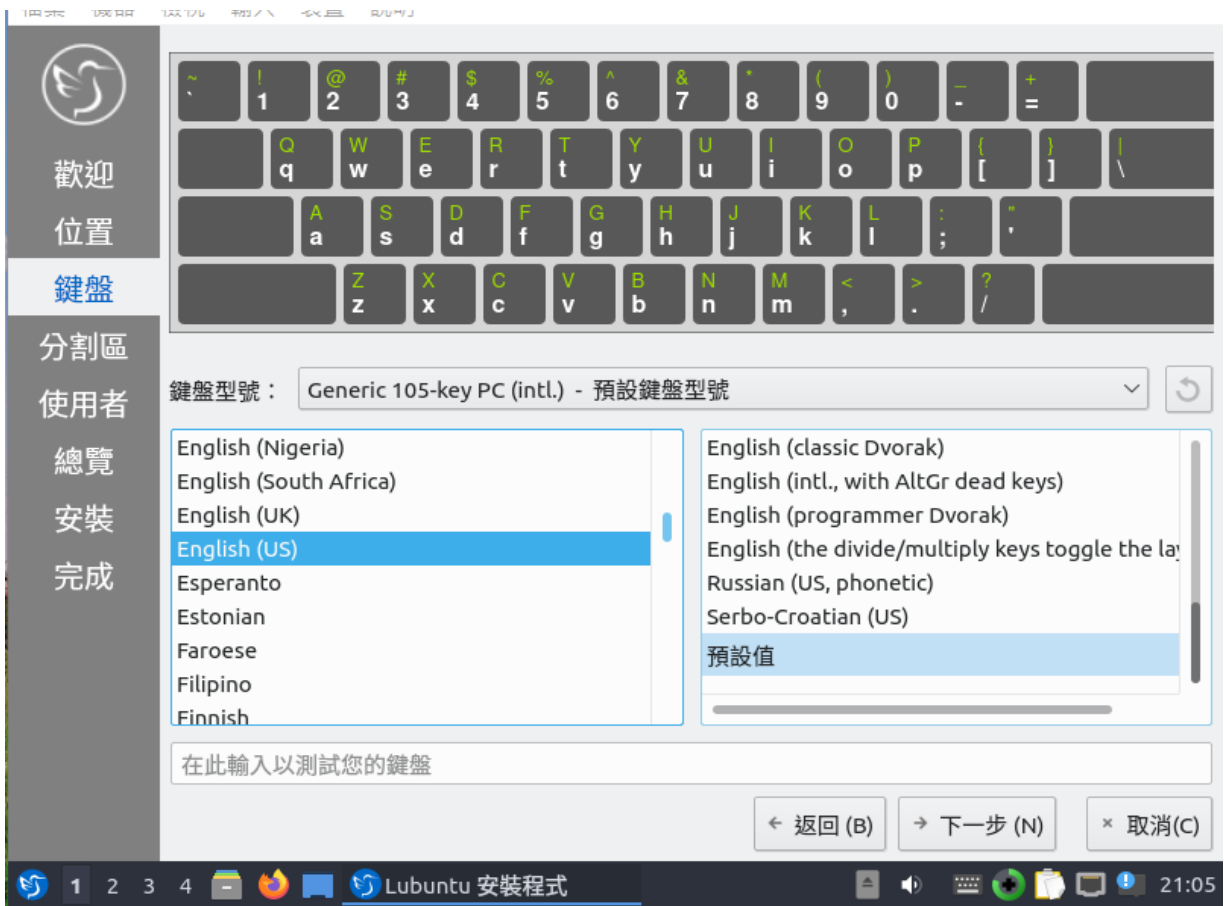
歡迎
位置
鍵盤
分割區
使用者
總覽
安裝
完成

~ ` ! 1 @ 2 # 3 $ 4 % 5 ^ 6 & 7 * 8 ( 9 ) 0 _ - + =
Q q W w E e R r T t Y y U u I i O o P p { [ } ] | \
A a S s D d F f G g H h J j K k L l : ; " '
Z z X x C c V v B b N n M m < , > . ? /

鍵盤型號： Generic 105-key PC (intl.) - 預設鍵盤型號

English (Nigeria)
English (South Africa)
English (UK)
English (US)
Esperanto
Estonian
Faroese
Filipino
Finnish

English (classic Dvorak)
English (intl., with AltGr dead keys)
English (programmer Dvorak)
English (the divide/multiply keys toggle the la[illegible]
Russian (US, phonetic)
Serbo-Croatian (US)
預設值

在此輸入以測試您的鍵盤

← 返回 (B)
→ 下一步 (N)
× 取消(C)

1 2 3 4
Lubuntu 安裝程式
21:05